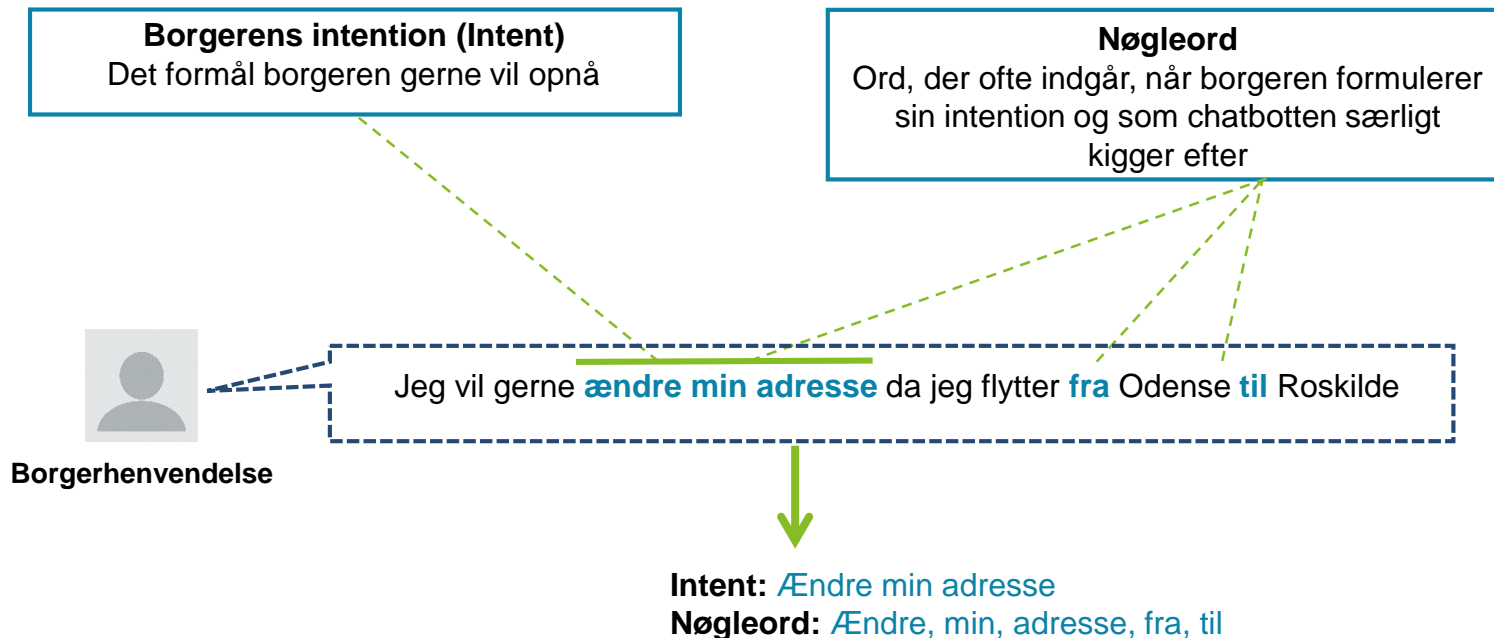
**Borgerens intention (Intent)**
Det formål borgeren gerne vil opnå

**Nøgleord**
Ord, der ofte indgår, når borgeren formulerer sin intention og som chatbotten særligt kigger efter

Jeg vil gerne **ændre min adresse** da jeg flytter **fra** Odense **til** Roskilde

**Borgerhenvendelse**

**Intent:** Ændre min adresse
**Nøgleord:** Ændre, min, adresse, fra, til